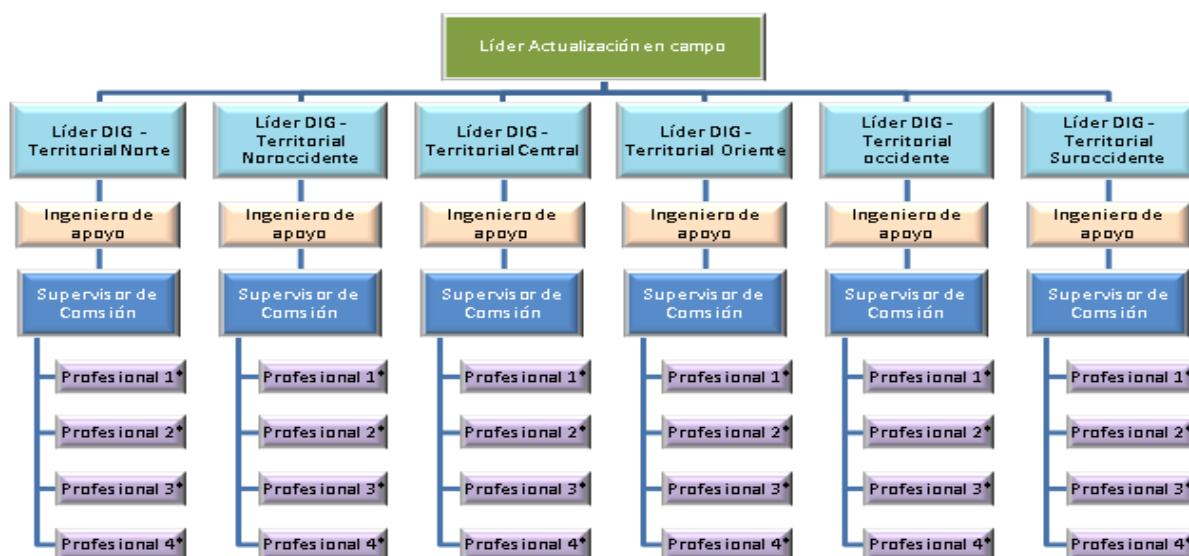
Líder Actualización en campo

Líder DIG - Territorial Norte

Ingeniero de apoyo

Supervisor de Comsión

Profesional 1*

Profesional 2*

Profesional 3*

Profesional 4*

Líder DIG - Territorial Noroccidente

Ingeniero de apoyo

Supervisor de Comsión

Profesional 1*

Profesional 2*

Profesional 3*

Profesional 4*

Líder DIG - Territorial Central

Ingeniero de apoyo

Supervisor de Comsión

Profesional 1*

Profesional 2*

Profesional 3*

Profesional 4*

Líder DIG - Territorial Oriente

Ingeniero de apoyo

Supervisor de Comsión

Profesional 1*

Profesional 2*

Profesional 3*

Profesional 4*

Líder DIG - Territorial occidente

Ingeniero de apoyo

Supervisor de Comsión

Profesional 1*

Profesional 2*

Profesional 3*

Profesional 4*

Líder DIG - Territorial Suroccidente

Ingeniero de apoyo

Supervisor de Comsión

Profesional 1*

Profesional 2*

Profesional 3*

Profesional 4*